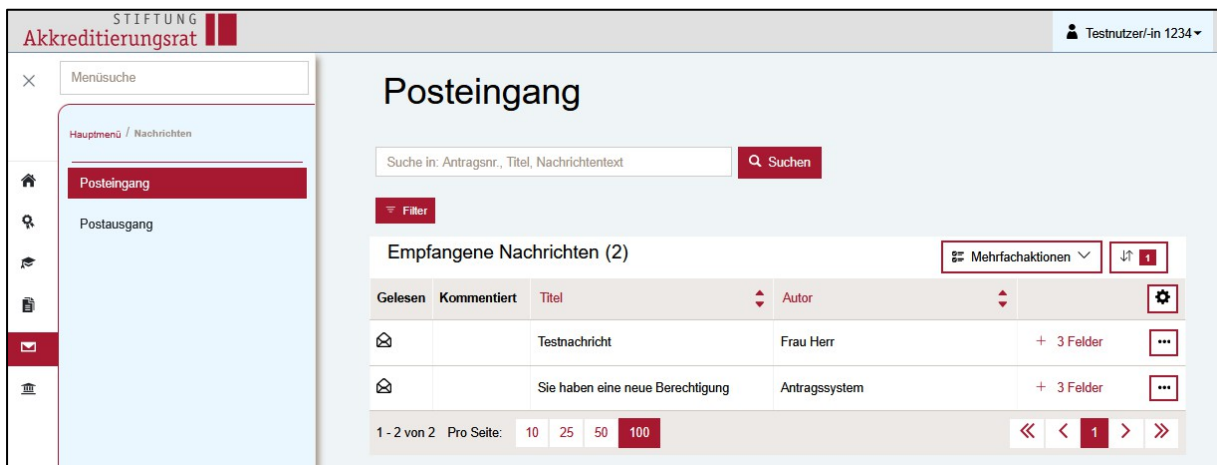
STIFTUNG
Akkreditierungsrat

Testnutzer/-in 1234

Menüsuche

Hauptmenü / Nachrichten

Posteingang

Postausgang

Posteingang

Suche in: Antragsnr., Titel, Nachrichtentext

Suchen

Filter

Empfangene Nachrichten (2)

Mehrfachaktionen

1

| Gelesen | Kommentiert | Titel | Autor | |
|---|---|---|---|---|
| | | Testnachricht | Frau Herr | + 3 Felder |
| | | Sie haben eine neue Berechtigung | Antragssystem | + 3 Felder |

1 - 2 von 2 Pro Seite: 10 25 50 100

1